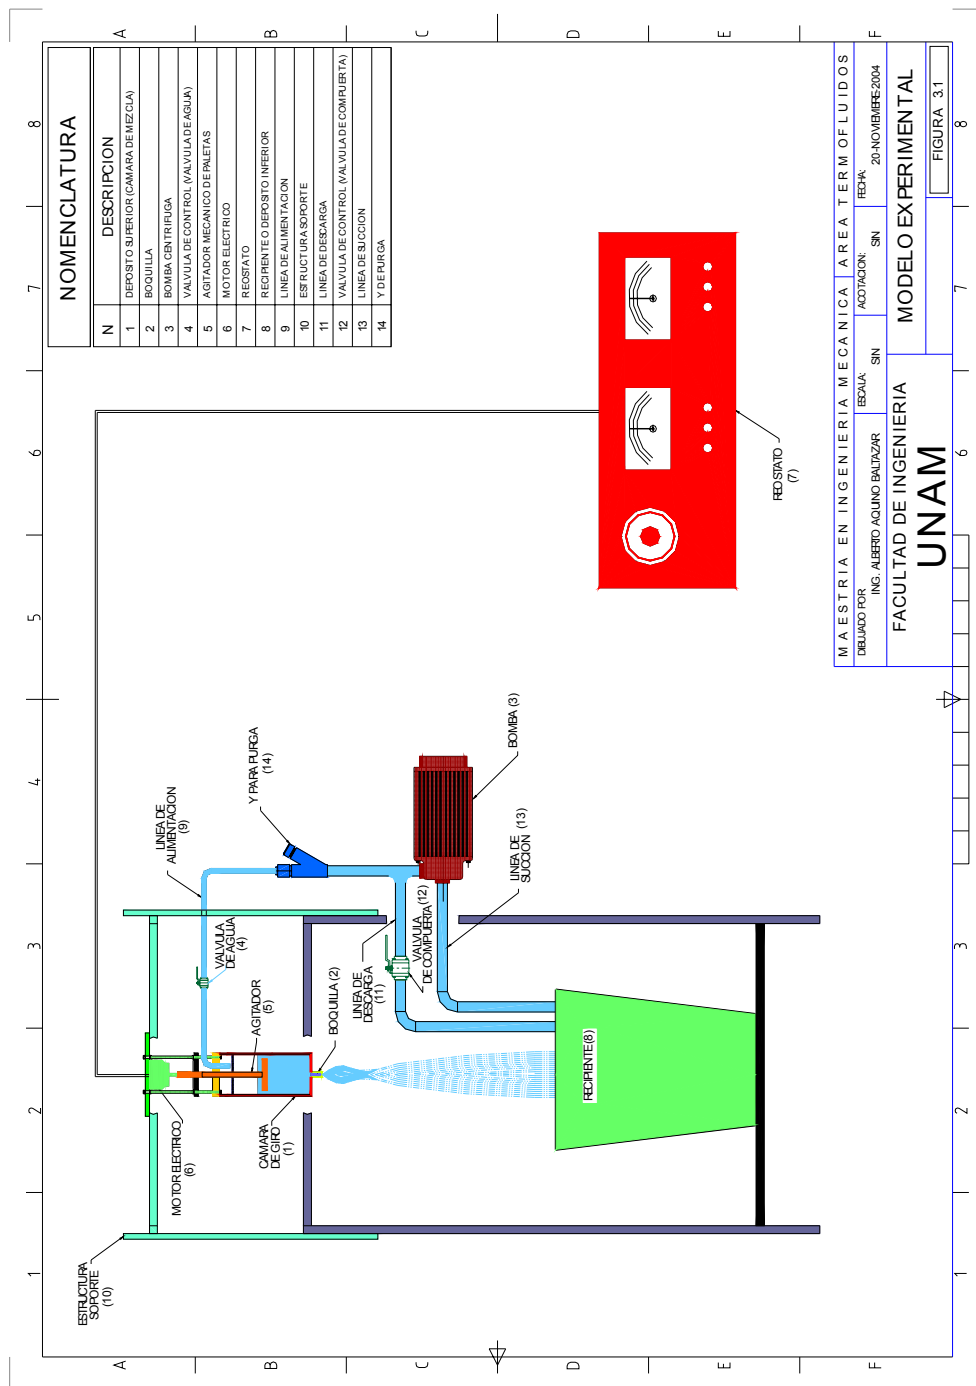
NOMENCLATURA

| N | DESCRIPCION |
|---|---|
| 1 | DEPOSITO SUPERIOR (CAMARA DE MEZCLA) |
| 2 | BOQUILLA |
| 3 | BOMBA CENTRIFUGA |
| 4 | VALVULA DE CONTROL (VALVULA DE AGUA) |
| 5 | AGITADOR MECANICO DE PALETAS |
| 6 | MOTOR ELECTRICO |
| 7 | REOSTATO |
| 8 | RECIPIENTE O DEPOSITO INFERIOR |
| 9 | LINEA DE ALIMENTACION |
| 10 | ESTRUCTURA SOPORTE |
| 11 | LINEA DE DESCARGA |
| 12 | VALVULA DE CONTROL (VALVULA DE COMPUERTA) |
| 13 | LINEA DE SUCCION |
| 14 | Y DE PURGA |

REOSTATO (7)

LINEA DE ALIMENTACION (9)

Y PARA PURGA (14)

BOMBA (3)

LINEA DE SUCCION (13)

VALVULA DE AGUA (4)

VALVULA DE COMPUERTA (12)

LINEA DE DESCARGA (11)

BOQUILLA (2)

AGITADOR (5)

RECIPIENTE (8)

MOTOR ELECTRICO (6)

CAMARA DE GIRO (1)

ESTRUCTURA SOPORTE (10)

MAESTRIA EN INGENIERIA MECANICA AREA TERMOFLUIDOS

DIBUJADO POR: ING. ALBERTO AQUINO BALTAZAR

ESCALA: S/N

ACOTACION: S/N

FECHA: 20-NOVIEMBRE-2004

FACULTAD DE INGENIERIA

UNAM

MODELO EXPERIMENTAL

FIGURA 3.1

A B C D E F

1 2 3 4 5 6 7 8